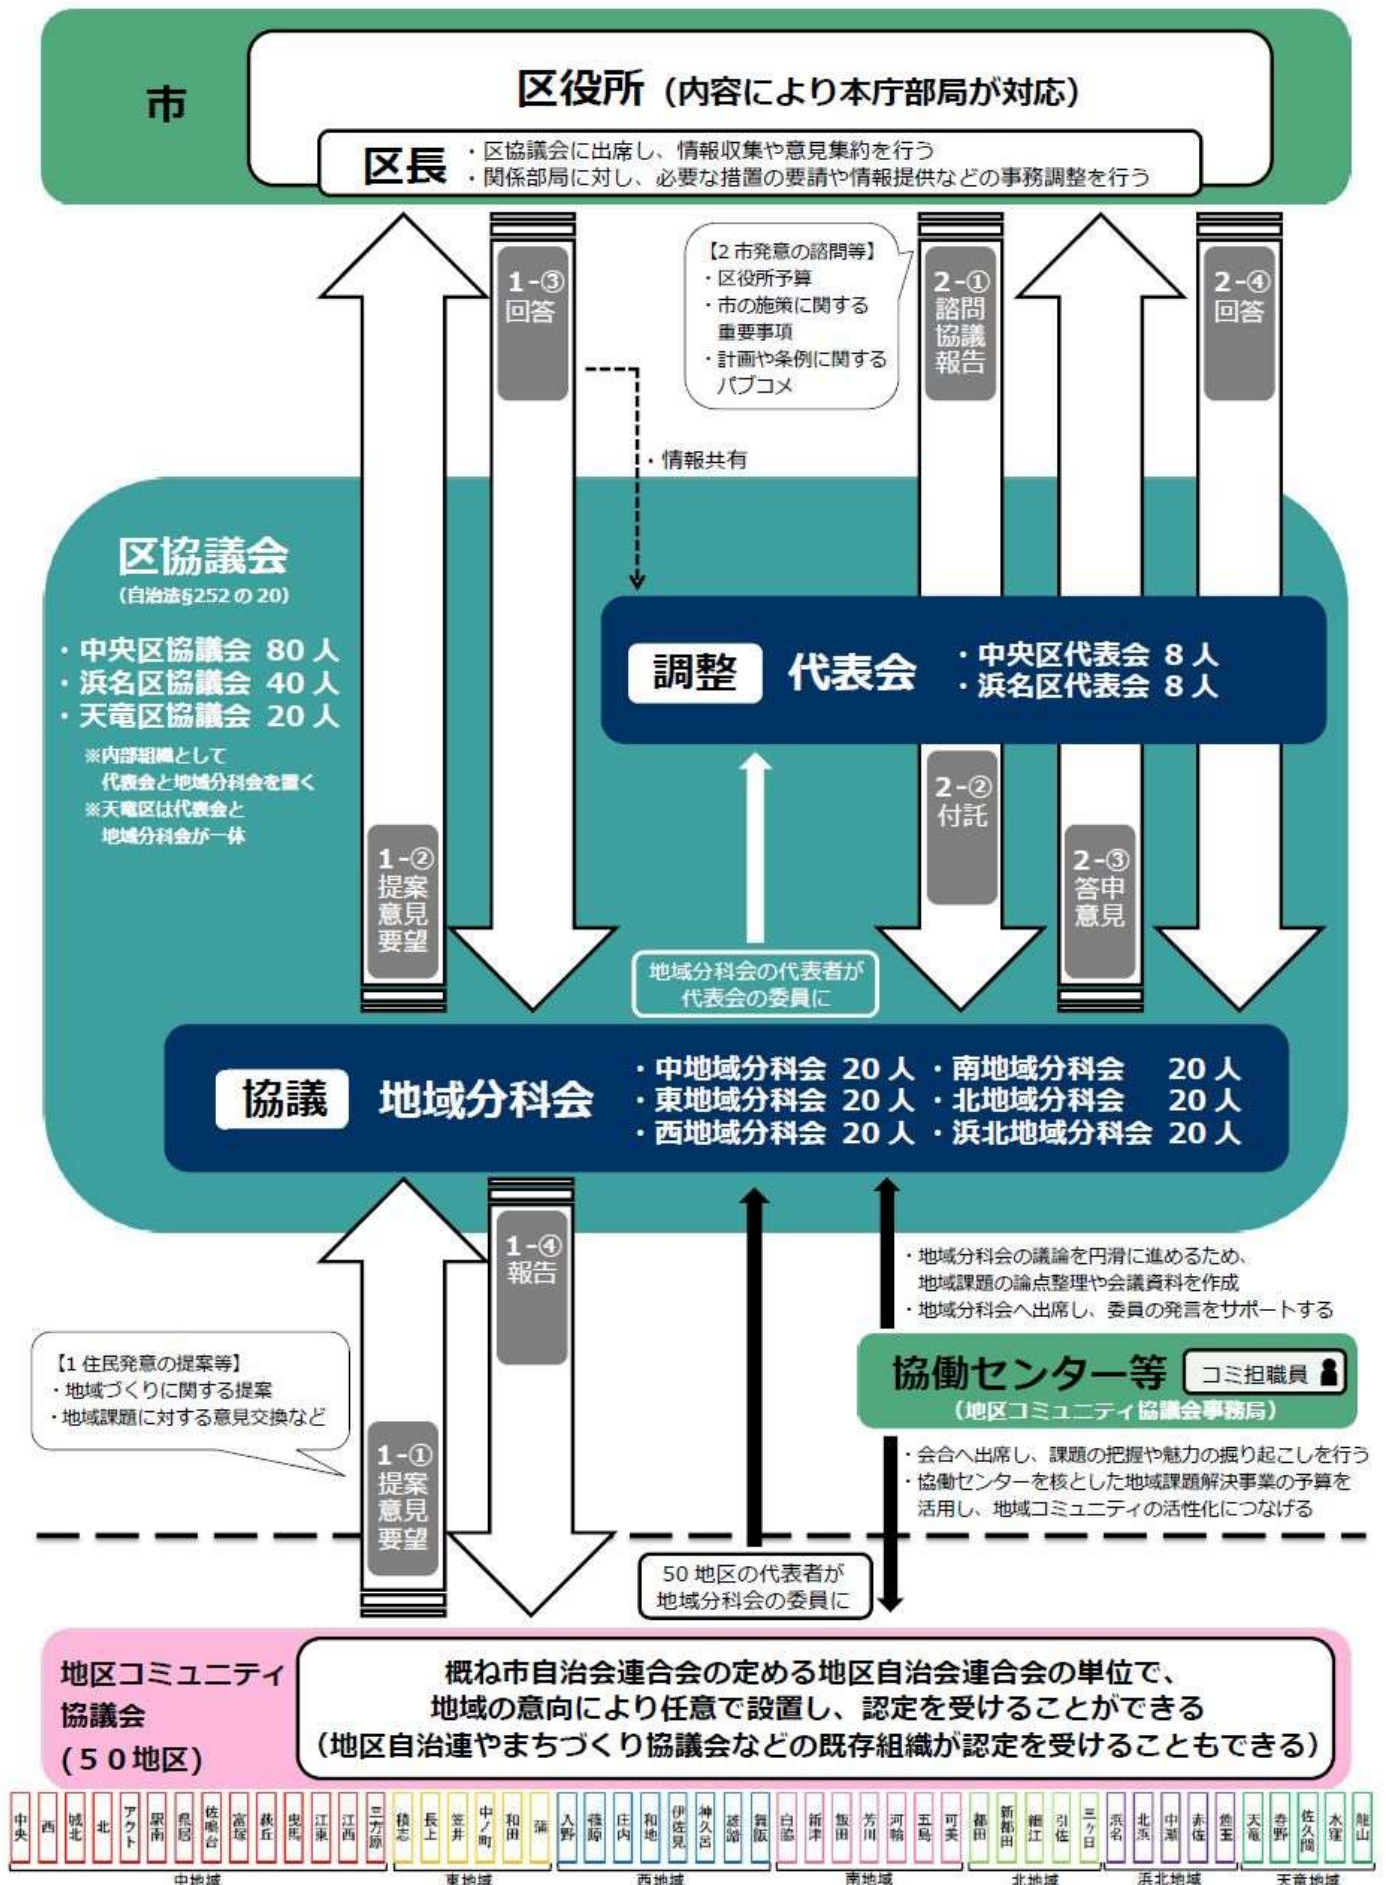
市

区役所（内容により本庁部局が対応）

区長
・区協議会に出席し、情報収集や意見集約を行う
・関係部局に対し、必要な措置の要請や情報提供などの事務調整を行う

1-③ 回答

【2 市発意の諮問等】
・区役所予算
・市の施策に関する重要事項
・計画や条例に関するパブコメ

2-① 諮問 協議 報告

2-④ 回答

・情報共有

区協議会
（自治法§252の20）

・中央区協議会 80人
・浜名区協議会 40人
・天竜区協議会 20人
※内部組織として代表会と地域分科会を置く
※天竜区は代表会と地域分科会が一体

調整　代表会
・中央区代表会 8人
・浜名区代表会 8人

2-② 付託

2-③ 答申 意見

1-② 提案 意見 要望

地域分科会の代表者が代表会の委員に

協議　地域分科会
・中地域分科会 20人
・東地域分科会 20人
・西地域分科会 20人
・南地域分科会 20人
・北地域分科会 20人
・浜北地域分科会 20人

1-④ 報告

・地域分科会の議論を円滑に進めるため、地域課題の論点整理や会議資料を作成
・地域分科会へ出席し、委員の発言をサポートする

【1 住民発意の提案等】
・地域づくりに関する提案
・地域課題に対する意見交換など

1-① 提案 意見 要望

協働センター等　コミ担職員
（地区コミュニティ協議会事務局）

・会合へ出席し、課題の把握や魅力の掘り起こしを行う
・協働センターを核とした地域課題解決事業の予算を活用し、地域コミュニティの活性化につなげる

50地区の代表者が地域分科会の委員に

地区コミュニティ協議会
（50地区）

概ね市自治会連合会の定める地区自治会連合会の単位で、地域の意向により任意で設置し、認定を受けることができる
（地区自治連やまちづくり協議会などの既存組織が認定を受けることもできる）

中央 西 城北 北 アクト 駅南 県居 佐鳴台 富塚 萩丘 曳馬 江東 江西 三方原 積志 長上 笠井 中ノ町 和田 蒲 入野 篠原 庄内 和地 伊佐見 神久呂 雄踏 舞阪 白脇 新津 飯田 芳川 河輪 五島 可美 都田 新都田 細江 引佐 三ヶ日 浜名 北浜 中瀬 赤佐 麁玉 天竜 春野 佐久間 水窪 龍山

中地域 東地域 西地域 南地域 北地域 浜北地域 天竜地域